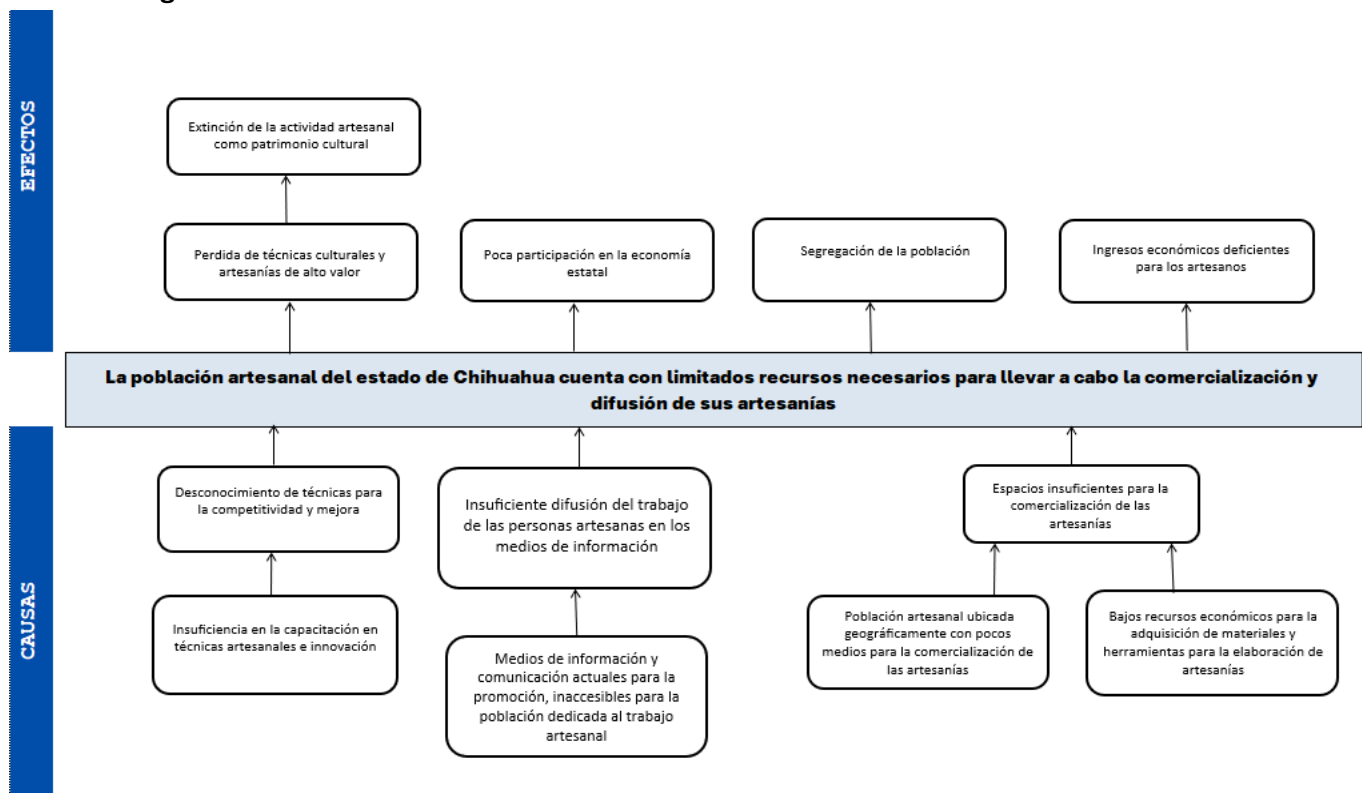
EFECTOS

Extinción de la actividad artesanal como patrimonio cultural

Perdida de técnicas culturales y artesanías de alto valor

Poca participación en la economía estatal

Segregación de la población

Ingresos económicos deficientes para los artesanos

La población artesanal del estado de Chihuahua cuenta con limitados recursos necesarios para llevar a cabo la comercialización y difusión de sus artesanías

CAUSAS

Desconocimiento de técnicas para la competitividad y mejora

Insuficiente difusión del trabajo de las personas artesanas en los medios de información

Espacios insuficientes para la comercialización de las artesanías

Insuficiencia en la capacitación en técnicas artesanales e innovación

Medios de información y comunicación actuales para la promoción, inaccesibles para la población dedicada al trabajo artesanal

Población artesanal ubicada geográficamente con pocos medios para la comercialización de las artesanías

Bajos recursos económicos para la adquisición de materiales y herramientas para la elaboración de artesanías